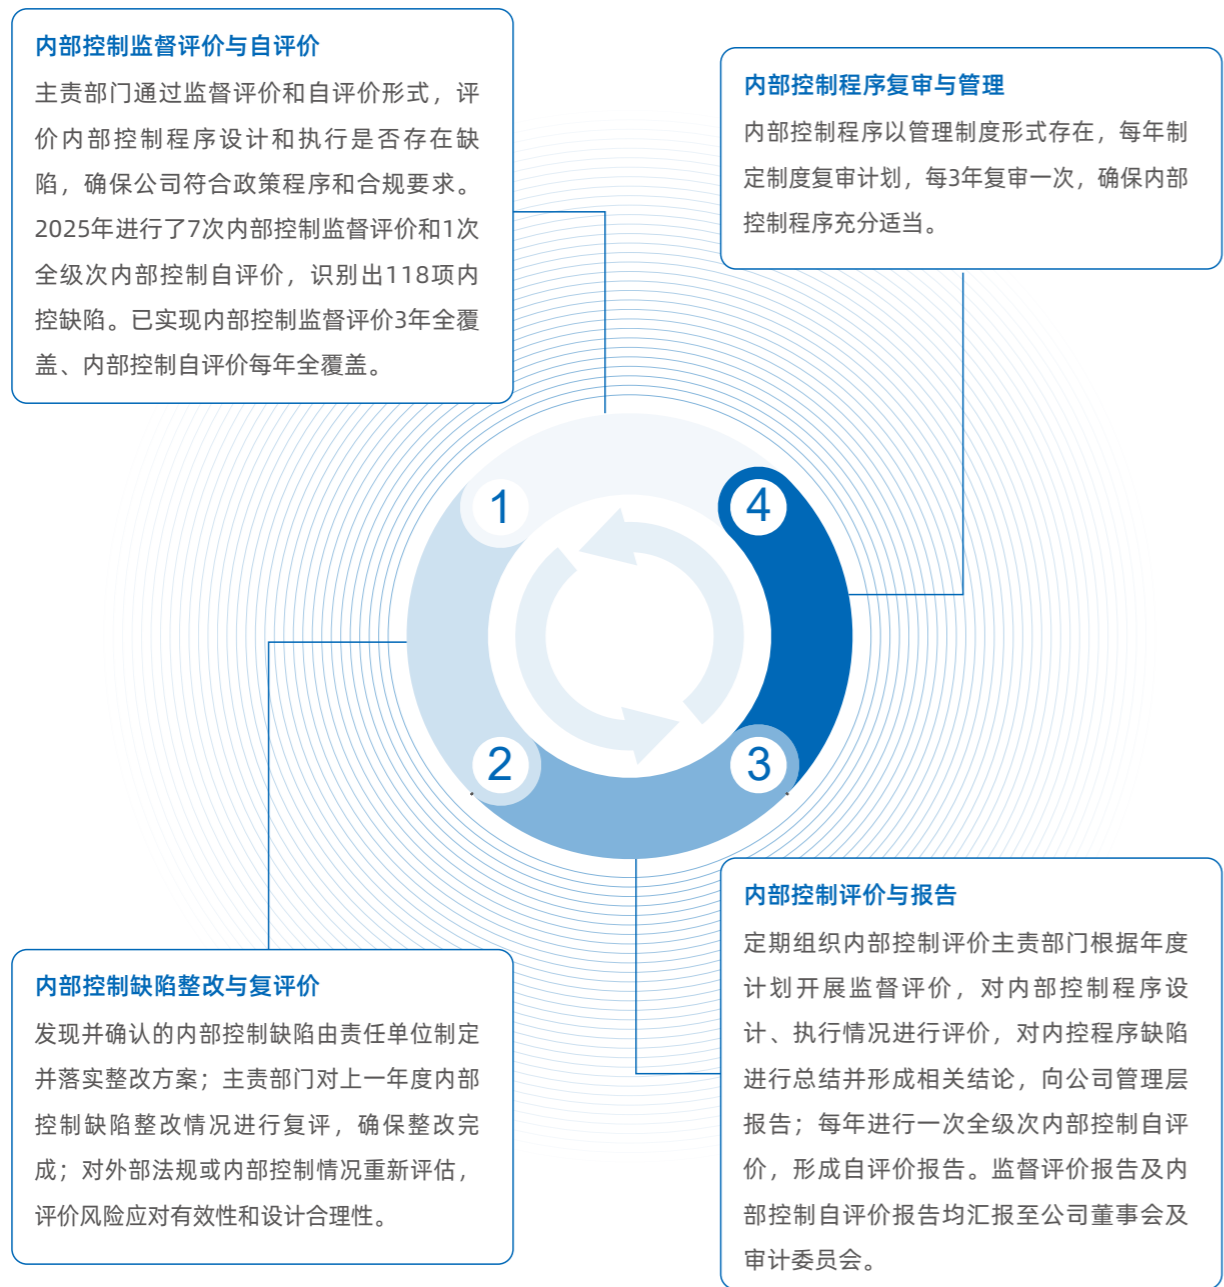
内部控制监督评价与自评价

主责部门通过监督评价和自评价形式，评价内部控制程序设计和执行是否存在缺陷，确保公司符合政策程序和合规要求。2025年进行了7次内部控制监督评价和1次全级次内部控制自评价，识别出118项内控缺陷。已实现内部控制监督评价3年全覆盖、内部控制自评价每年全覆盖。

内部控制程序复审与管理

内部控制程序以管理制度形式存在，每年制定制度复审计划，每3年复审一次，确保内部控制程序充分适当。

1

4

2

3

内部控制评价与报告

定期组织内部控制评价主责部门根据年度计划开展监督评价，对内部控制程序设计、执行情况进行评价，对内控程序缺陷进行总结并形成相关结论，向公司管理层报告；每年进行一次全级次内部控制自评价，形成自评价报告。监督评价报告及内部控制自评价报告均汇报至公司董事会及审计委员会。

内部控制缺陷整改与复评价

发现并确认的内部控制缺陷由责任单位制定并落实整改方案；主责部门对上一年度内部控制缺陷整改情况进行复评，确保整改完成；对外部法规或内部控制情况重新评估，评价风险应对有效性和设计合理性。